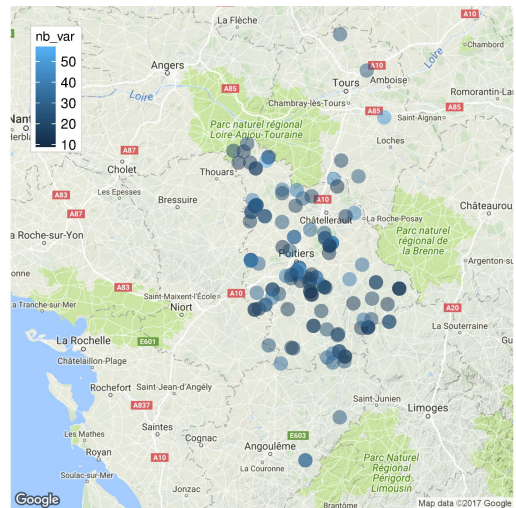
nb_var
50
40
30
20
10

La Flèche
A10
Chambord
Angers
A11
Loire
Tours
Amboise
Romorantin-Lan
Loire
A85
Chambray-lès-Tours
A85
Saint-Aignan
Nant
Parc naturel régional Loire-Anjou-Touraine
Loches
A87
Cholet
Thouars
Les Epesses
Bressuire
Châteauroux
A83
Châtellerault
La Roche-Posay
La Roche-sur-Yon
Parc naturel régional de la Brenne
Poitiers
Argenton-sur-
A87
A83
Saint-Maixent-l'École
A10
a Tranche-sur-Mer
Niort
A20
La Souterraine
La Rochelle
E601
Châtelaillon-Plage
Rochefort
Saint-Jean-d'Angély
Saint-Junien
A837
Limoges
Saintes
Les Mathes
Cognac
Angoulême
E603
Royan
A10
Parc Naturel Régional Périgord-Limousin
La Couronne
Soulac-sur-Mer
Jonzac
Google
Brantôme
Map data ©2017 Google